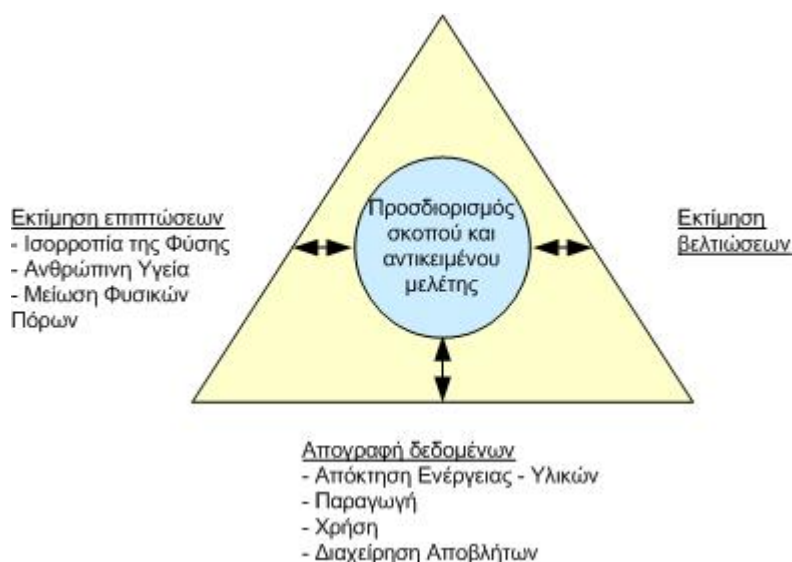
Εκτίμηση επιπτώσεων
- Ισορροπία της Φύσης
- Ανθρώπινη Υγεία
- Μείωση Φυσικών Πόρων

Προσδιορισμός σκοπού και αντικειμένου μελέτης

Εκτίμηση βελτιώσεων

Απογραφή δεδομένων
- Απόκτηση Ενέργειας - Υλικών
- Παραγωγή
- Χρήση
- Διαχείρηση Αποβλήτων